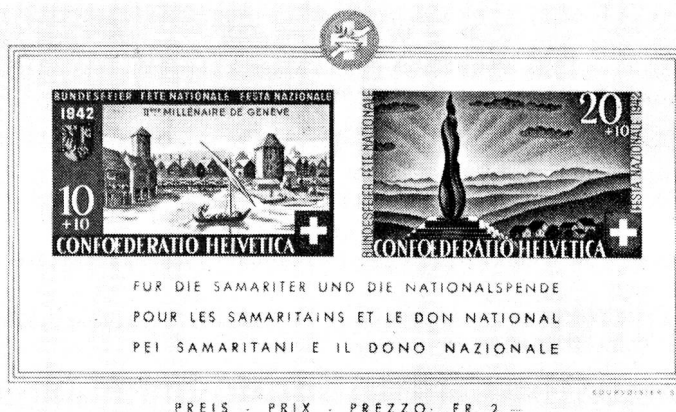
BUNDESFEIER FETE NATIONALE FESTA NAZIONALE
1842
II$^{me}$ MILLENAIRE DE GENEVE
10
+10
CONFOEDERATIO HELVETICA

BUNDESFEIER FETE NATIONALE
20
+10
FESTA NAZIONALE 1942
CONFOEDERATIO HELVETICA

FUR DIE SAMARITER UND DIE NATIONALSPENDE
POUR LES SAMARITAINS ET LE DON NATIONAL
PEI SAMARITANI E IL DONO NAZIONALE

COURVOISIER S.A.

PREIS - PRIX - PREZZO FR. 2.–